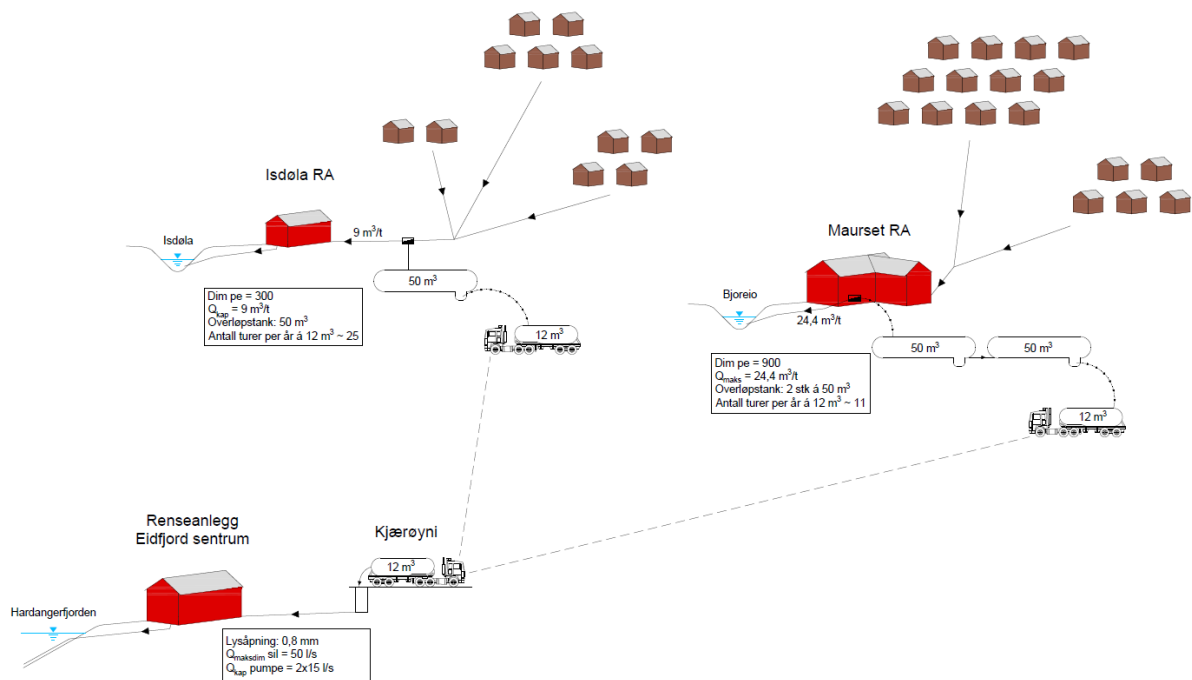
Isdøla RA

Isdøla

9 m$^3$/t

50 m$^3$

Dim pe = 300
Q$_{kap}$ = 9 m$^3$/t
Overløpstank: 50 m$^3$
Antall turer per år á 12 m$^3$ ~ 25

12 m$^3$

Maurset RA

Bjoreio

24,4 m$^3$/t

50 m$^3$

50 m$^3$

Dim pe = 900
Q$_{maks}$ = 24,4 m$^3$/t
Overløpstank: 2 stk á 50 m$^3$
Antall turer per år á 12 m$^3$ ~ 11

12 m$^3$

Renseanlegg
Eidfjord sentrum

Kjærøyni

12 m$^3$

Hardangerfjorden

Lysåpning: 0,8 mm
Q$_{maksdim}$ sil = 50 l/s
Q$_{kap}$ pumpe = 2x15 l/s